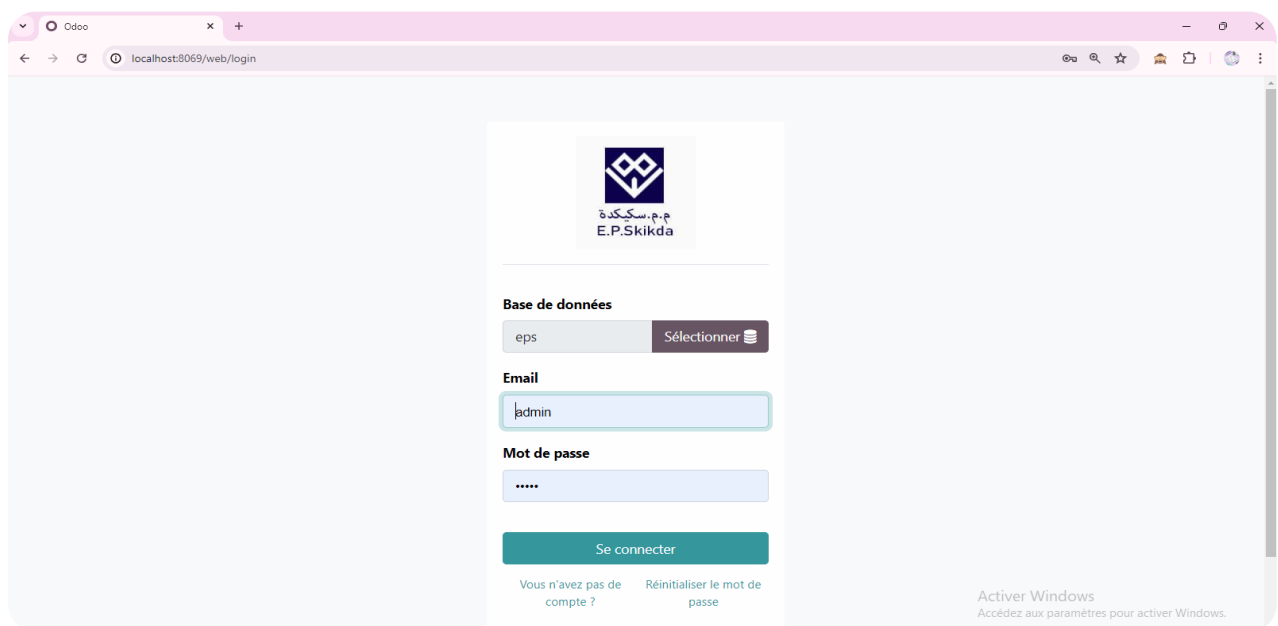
Odoo

localhost:8069/web/login

م.م.سكيكدة
E.P.Skikda

Base de données

eps

Sélectionner

Email

admin

Mot de passe

•••••

Se connecter

Vous n'avez pas de compte ?

Réinitialiser le mot de passe

Activer Windows
Accédez aux paramètres pour activer Windows.